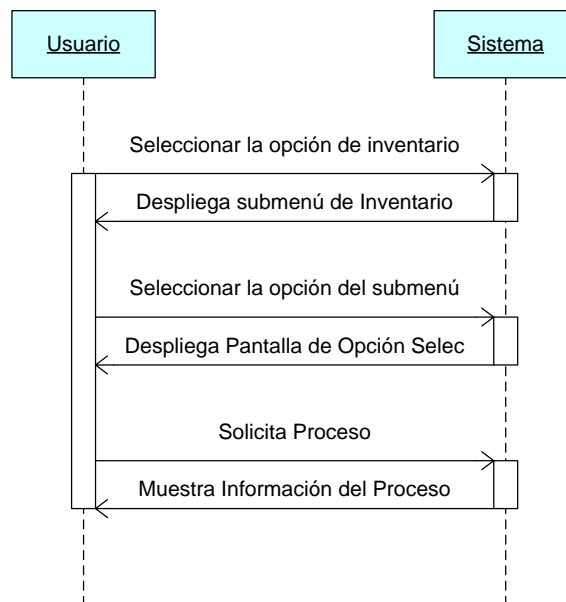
Usuario

Sistema

Seleccionar la opción de inventario

Despliega submenú de Inventario

Seleccionar la opción del submenú

Despliega Pantalla de Opción Selec

Solicita Proceso

Muestra Información del Proceso